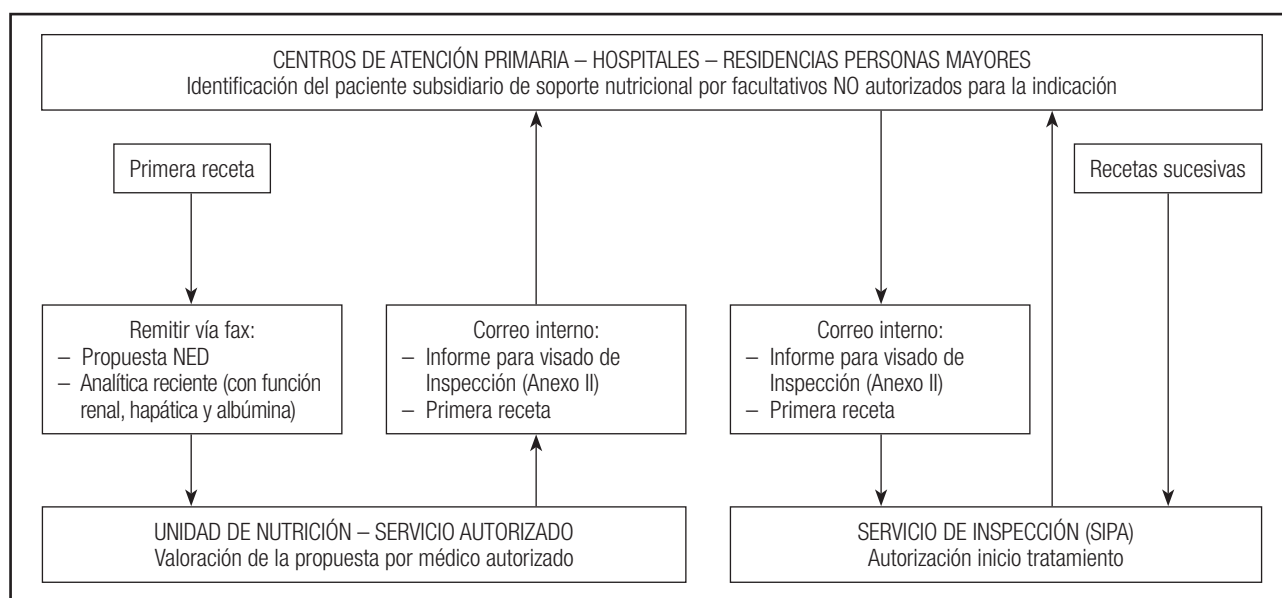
CENTROS DE ATENCIÓN PRIMARIA – HOSPITALES – RESIDENCIAS PERSONAS MAYORES
Identificación del paciente subsidiario de soporte nutricional por facultativos NO autorizados para la indicación

Primera receta

Recetas sucesivas

Remitir vía fax:
– Propuesta NED
– Analítica reciente (con función renal, hapática y albúmina)

Correo interno:
– Informe para visado de Inspección (Anexo II)
– Primera receta

Correo interno:
– Informe para visado de Inspección (Anexo II)
– Primera receta

UNIDAD DE NUTRICIÓN – SERVICIO AUTORIZADO
Valoración de la propuesta por médico autorizado

SERVICIO DE INSPECCIÓN (SIPA)
Autorización inicio tratamiento